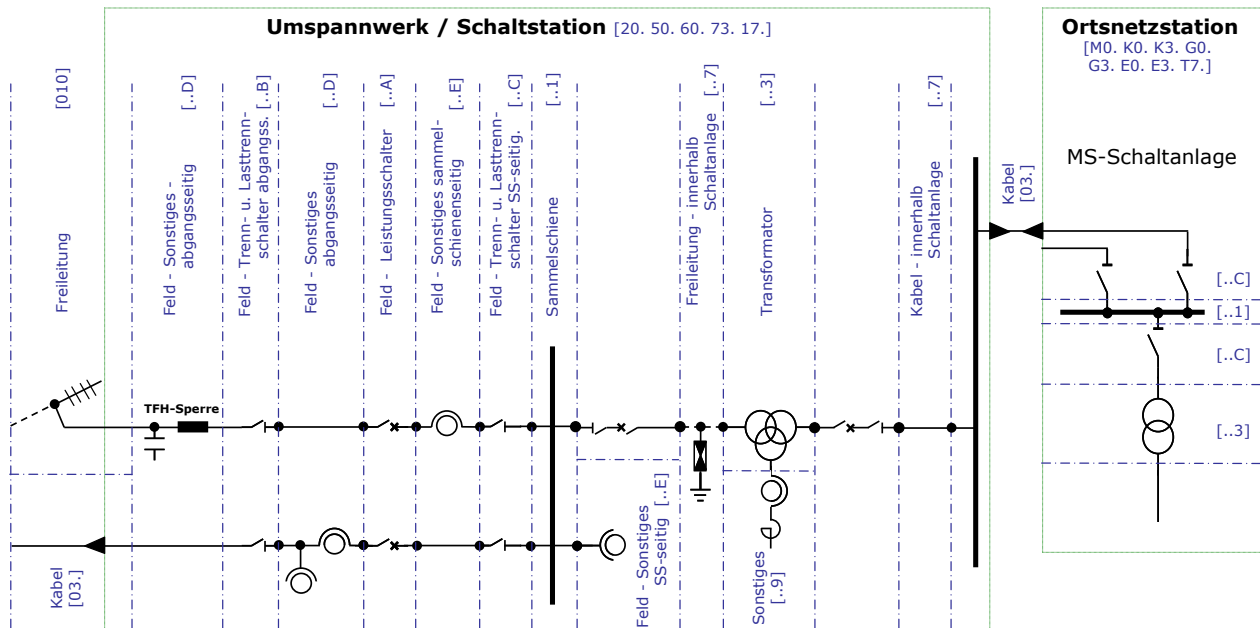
Umspannwerk / Schaltstation [20. 50. 60. 73. 17.]

Ortsnetzstation [M0. K0. K3. G0. G3. E0. E3. T7.]

Freileitung [010]

Feld - Sonstiges - abgangsseitig [..D]

Feld - Trenn- u. Lasttrennschalter abgangss. [..B]

Feld - Sonstiges abgangsseitig [..D]

Feld - Leistungsschalter [..A]

Feld - Sonstiges sammelschienenseitig [..E]

Feld - Trenn- u. Lasttrennschalter SS-seitig. [..C]

Sammelschiene [..1]

Freileitung - innerhalb Schaltanlage [..7]

Transformator [..3]

Kabel - innerhalb Schaltanlage [..7]

Kabel [03.]

MS-Schaltanlage

[..C]
[..1]
[..C]
[..3]

TFH-Sperre

Feld - Sonstiges SS-seitig [..E]

Sonstiges [..9]

Kabel [03.]